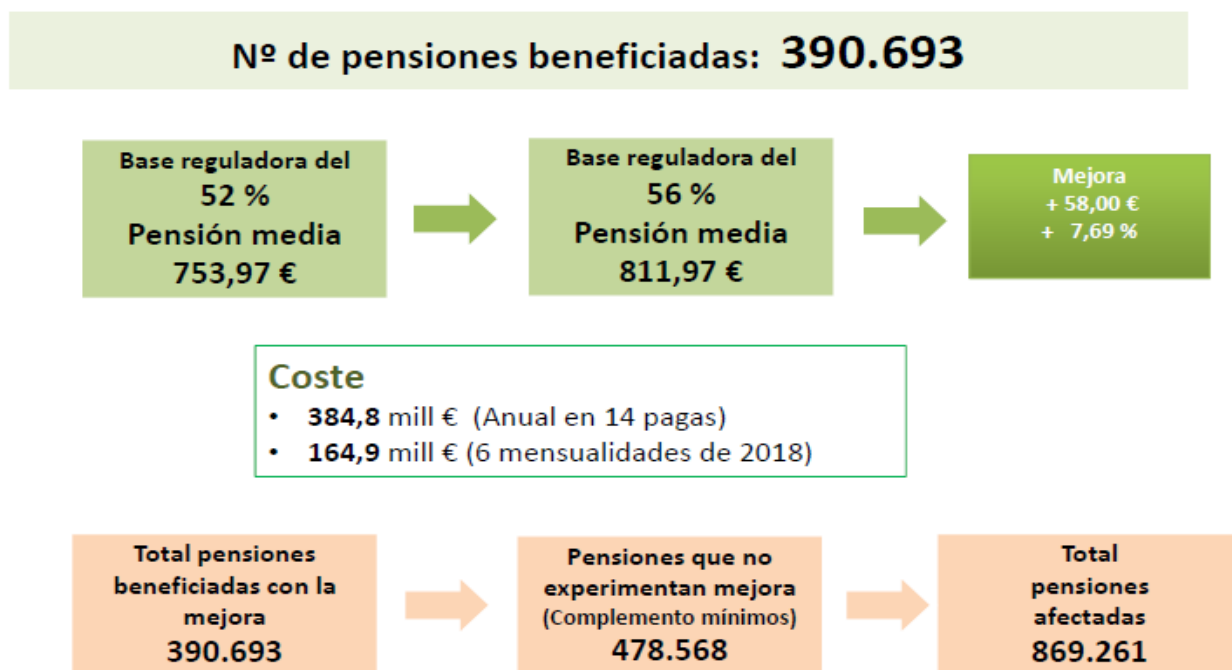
Nº de pensiones beneficiadas: 390.693

Base reguladora del
52 %
Pensión media
753,97 €

Base reguladora del
56 %
Pensión media
811,97 €

Mejora
+ 58,00 €
+ 7,69 %

Coste
• 384,8 mill € (Anual en 14 pagas)
• 164,9 mill € (6 mensualidades de 2018)

Total pensiones beneficiadas con la mejora
390.693

Pensiones que no experimentan mejora
(Complemento mínimos)
478.568

Total pensiones afectadas
869.261